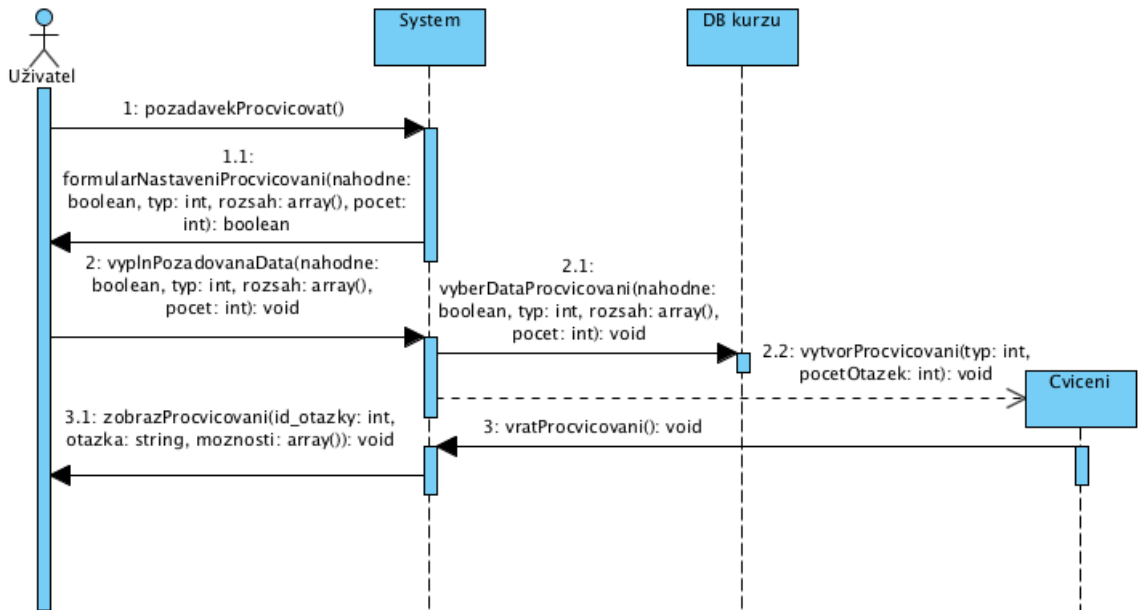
Uživatel

System

DB kurzu

1: pozadavekProcvicovat()

1.1: formularNastaveniProcvicovani(nahodne: boolean, typ: int, rozsah: array(), pocet: int): boolean

2: vyplnPozadovanaData(nahodne: boolean, typ: int, rozsah: array(), pocet: int): void

2.1: vyberDataProcvicovani(nahodne: boolean, typ: int, rozsah: array(), pocet: int): void

2.2: vytvorProcvicovani(typ: int, pocetOtazek: int): void

Cviceni

3.1: zobrazProcvicovani(id_otazky: int, otazka: string, moznosti: array()): void

3: vratProcvicovani(): void